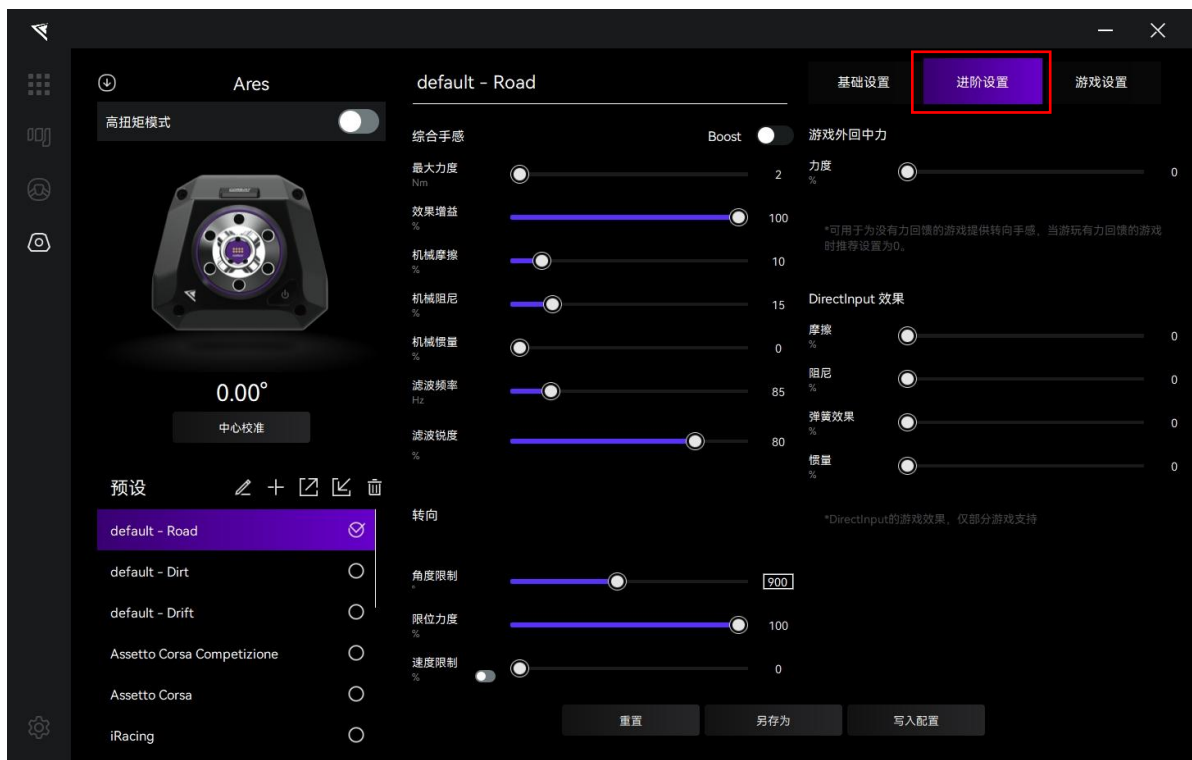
Ares

高扭矩模式

0.00°

中心校准

预设

default - Road

default - Dirt

default - Drift

Assetto Corsa Competizione

Assetto Corsa

iRacing

default - Road

综合手感

Boost

最大力度
Nm
2

效果增益
%
100

机械摩擦
%
10

机械阻尼
%
15

机械惯量
%
0

滤波频率
Hz
85

滤波锐度
%
80

转向

角度限制
°
900

限位力度
%
100

速度限制
%
0

重置

另存为

写入配置

基础设置

进阶设置

游戏设置

游戏外回中力

力度
%
0

*可用于为没有力回馈的游戏提供转向手感，当游玩有力回馈的游戏时推荐设置为0。

DirectInput 效果

摩擦
%
0

阻尼
%
0

弹簧效果
%
0

惯量
%
0

*DirectInput的游戏效果，仅部分游戏支持